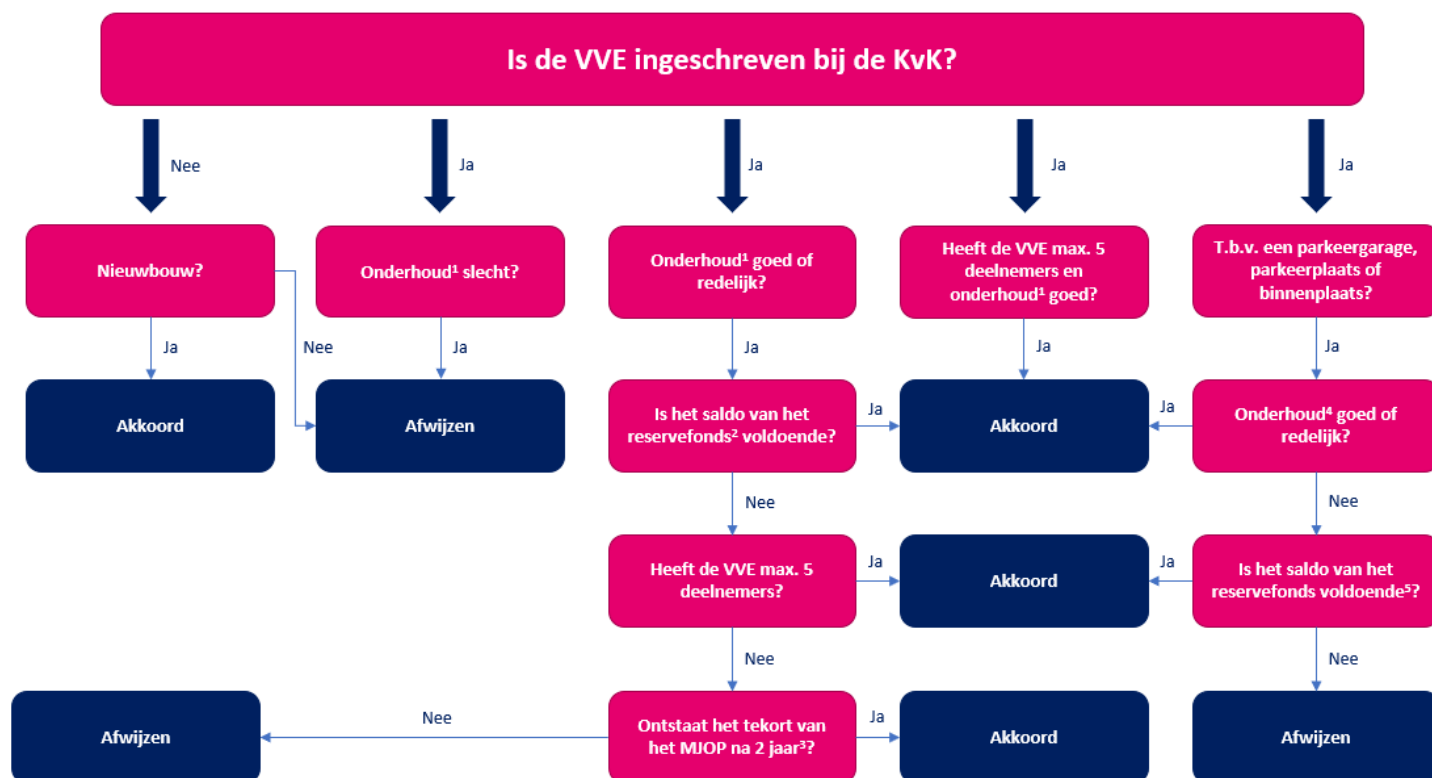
Is de VVE ingeschreven bij de KvK?

Nee

Ja

Ja

Ja

Ja

Nieuwbouw?

Onderhoud¹ slecht?

Onderhoud¹ goed of redelijk?

Heeft de VVE max. 5 deelnemers en onderhoud¹ goed?

T.b.v. een parkeergarage, parkeerplaats of binnenplaats?

Ja

Nee

Ja

Ja

Ja

Ja

Akkoord

Afwijzen

Is het saldo van het reservefonds² voldoende?

Ja

Akkoord

Ja

Onderhoud⁴ goed of redelijk?

Nee

Nee

Heeft de VVE max. 5 deelnemers?

Ja

Akkoord

Ja

Is het saldo van het reservefonds voldoende⁵?

Nee

Nee

Afwijzen

Nee

Ontstaat het tekort van het MJOP na 2 jaar³?

Ja

Akkoord

Afwijzen